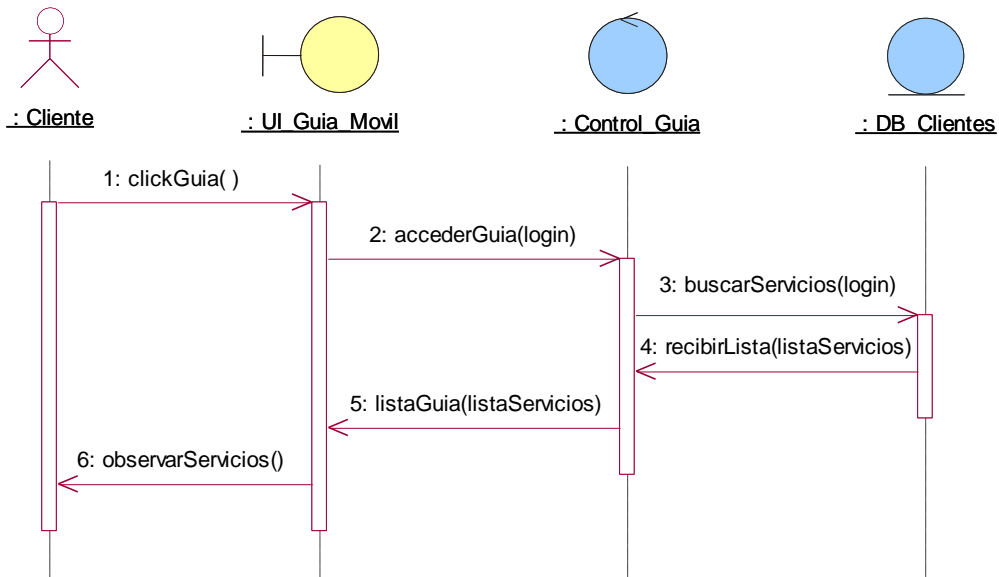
: Cliente

: UI_Guia_Movil

: Control_Guia

: DB_Clientes

1: clickGuia( )

2: accederGuia(login)

3: buscarServicios(login)

4: recibirLista(listaServicios)

5: listaGuia(listaServicios)

6: observarServicios()